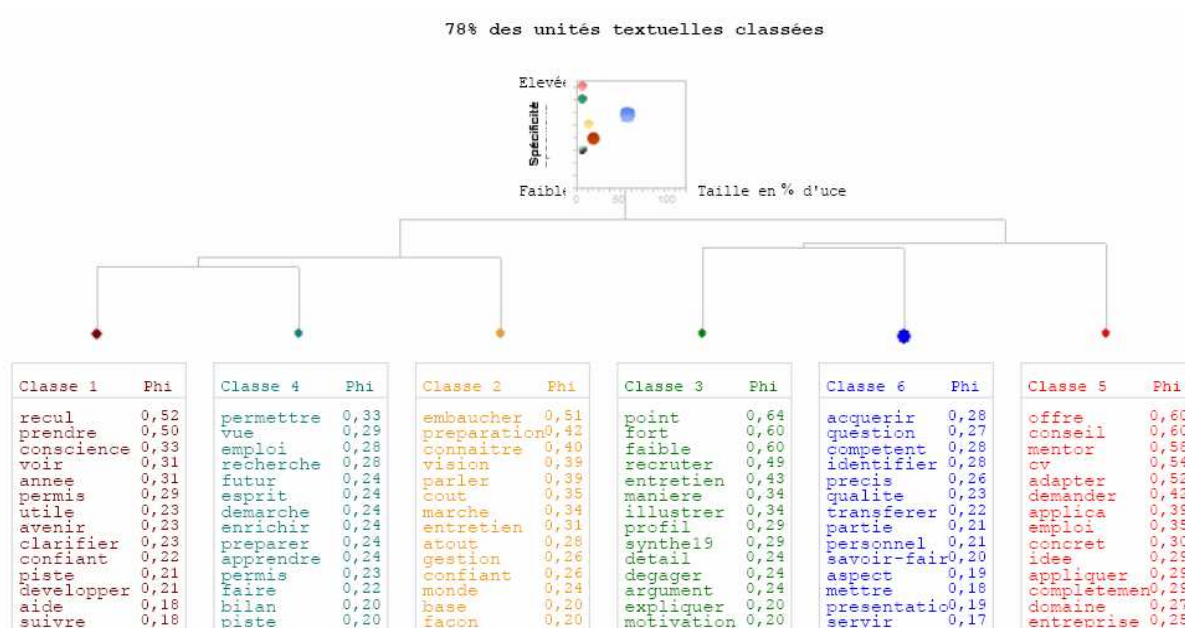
78% des unités textuelles classées

Elevée
Spécificité
Faible
0
50
100
Taille en % d'uce

| Classe 1 | Phi |
|---|---|
| recul | 0,52 |
| prendre | 0,50 |
| conscience | 0,33 |
| voir | 0,31 |
| annee | 0,31 |
| permis | 0,29 |
| utile | 0,23 |
| avenir | 0,23 |
| clarifier | 0,23 |
| confiant | 0,22 |
| piste | 0,21 |
| developper | 0,21 |
| aide | 0,18 |
| suivre | 0,18 |

| Classe 4 | Phi |
|---|---|
| permettre | 0,33 |
| vue | 0,29 |
| emploi | 0,28 |
| recherche | 0,28 |
| futur | 0,24 |
| esprit | 0,24 |
| demarche | 0,24 |
| enrichir | 0,24 |
| preparer | 0,24 |
| apprendre | 0,24 |
| permis | 0,23 |
| faire | 0,22 |
| bilan | 0,20 |
| piste | 0,20 |

| Classe 2 | Phi |
|---|---|
| embaucher | 0,51 |
| preparation | 0,42 |
| connaitre | 0,40 |
| vision | 0,39 |
| parler | 0,39 |
| cout | 0,35 |
| marche | 0,34 |
| entretien | 0,31 |
| atout | 0,28 |
| gestion | 0,26 |
| confiant | 0,26 |
| monde | 0,24 |
| base | 0,20 |
| facon | 0,20 |

| Classe 3 | Phi |
|---|---|
| point | 0,64 |
| fort | 0,60 |
| faible | 0,60 |
| recruter | 0,49 |
| entretien | 0,43 |
| maniere | 0,34 |
| illustrer | 0,34 |
| profil | 0,29 |
| synthe19 | 0,29 |
| detail | 0,24 |
| degager | 0,24 |
| argument | 0,24 |
| expliquer | 0,20 |
| motivation | 0,20 |

| Classe 6 | Phi |
|---|---|
| acquerir | 0,28 |
| question | 0,27 |
| competent | 0,28 |
| identifier | 0,28 |
| precis | 0,26 |
| qualite | 0,23 |
| transferer | 0,22 |
| partie | 0,21 |
| personnel | 0,21 |
| savoir-fair | 0,20 |
| aspect | 0,19 |
| mettre | 0,18 |
| presentatio | 0,19 |
| servir | 0,17 |

| Classe 5 | Phi |
|---|---|
| offre | 0,60 |
| conseil | 0,60 |
| mentor | 0,56 |
| cv | 0,54 |
| adapter | 0,52 |
| demander | 0,42 |
| applica | 0,39 |
| emploi | 0,35 |
| concret | 0,30 |
| idee | 0,29 |
| appliquer | 0,29 |
| completemen | 0,29 |
| domaine | 0,27 |
| entreprise | 0,25 |